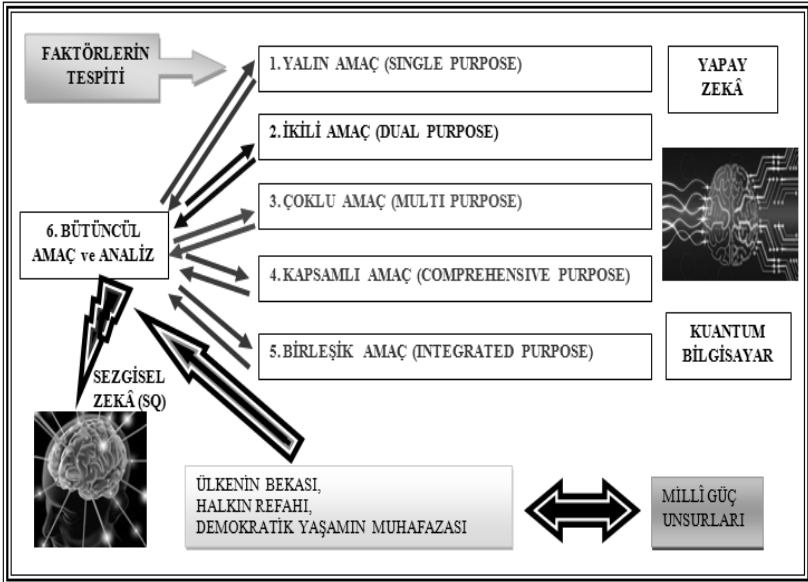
FAKTÖRLERİN TESPİTİ

1. YALIN AMAÇ (SINGLE PURPOSE)

2. İKİLİ AMAÇ (DUAL PURPOSE)

3. ÇOKLU AMAÇ (MULTI PURPOSE)

4. KAPSAMLI AMAÇ (COMPREHENSIVE PURPOSE)

5. BİRLEŞİK AMAÇ (INTEGRATED PURPOSE)

YAPAY ZEKÂ

KUANTUM BİLGİSAYAR

6. BÜTÜNCÜL AMAÇ ve ANALİZ

SEZGİSEL ZEKÂ (SQ)

ÜLKENİN BEKASI,
HALKIN REFAHI,
DEMOKRATİK YAŞAMIN MUHAFAZASI

MİLLÎ GÜÇ UNSURLARI